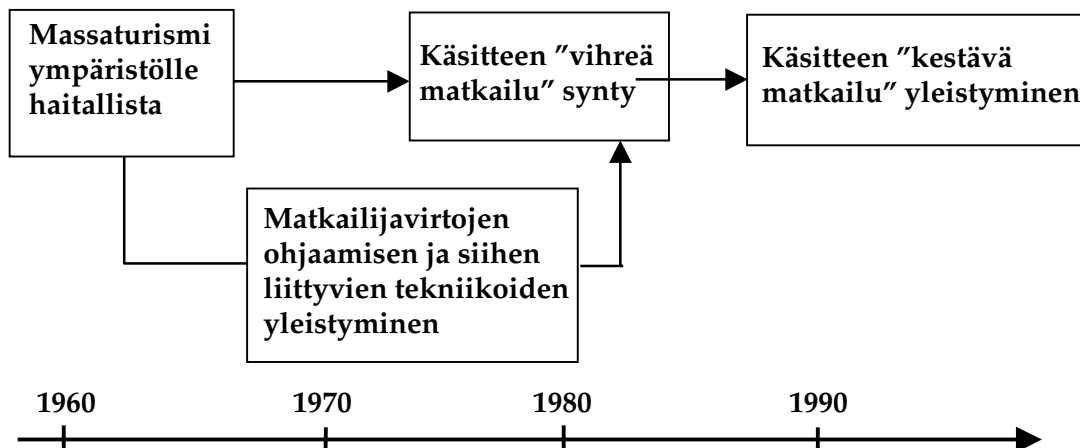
Massaturismi ympäristölle haitallista

Käsitteen ”vihreä matkailu” synty

Käsitteen ”kestävä matkailu” yleistyminen

Matkailijavirtojen ohjaamisen ja siihen liittyvien tekniikoiden yleistyminen

1960

1970

1980

1990